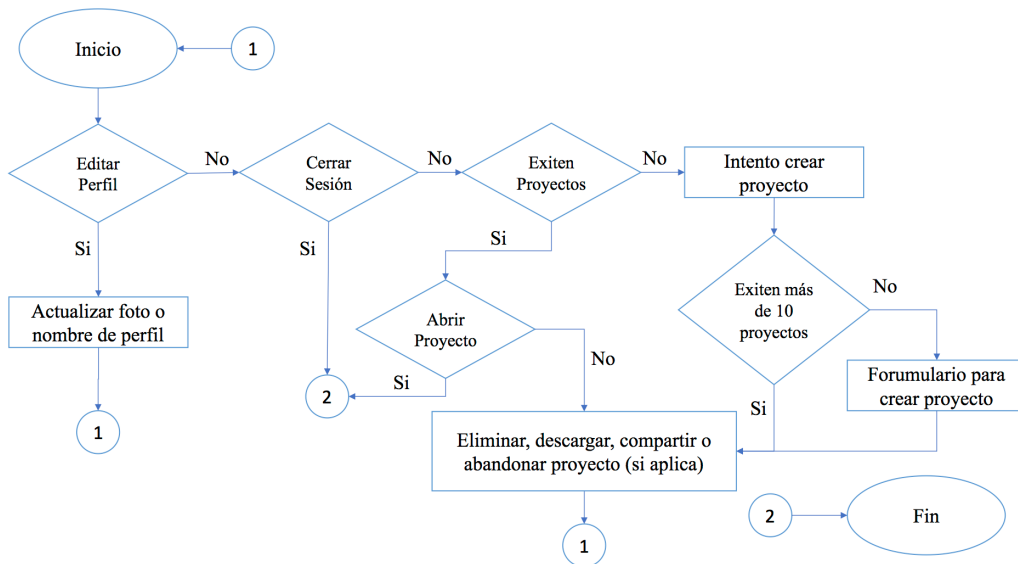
Inicio

1

Editar Perfil

No

Cerrar Sesión

No

Exiten Proyectos

No

Intento crear proyecto

Si

Si

Si

Actualizar foto o nombre de perfil

Abrir Proyecto

Exiten más de 10 proyectos

No

No

Forumulario para crear proyecto

Si

2

Si

Eliminar, descargar, compartir o abandonar proyecto (si aplica)

1

2

Fin

1